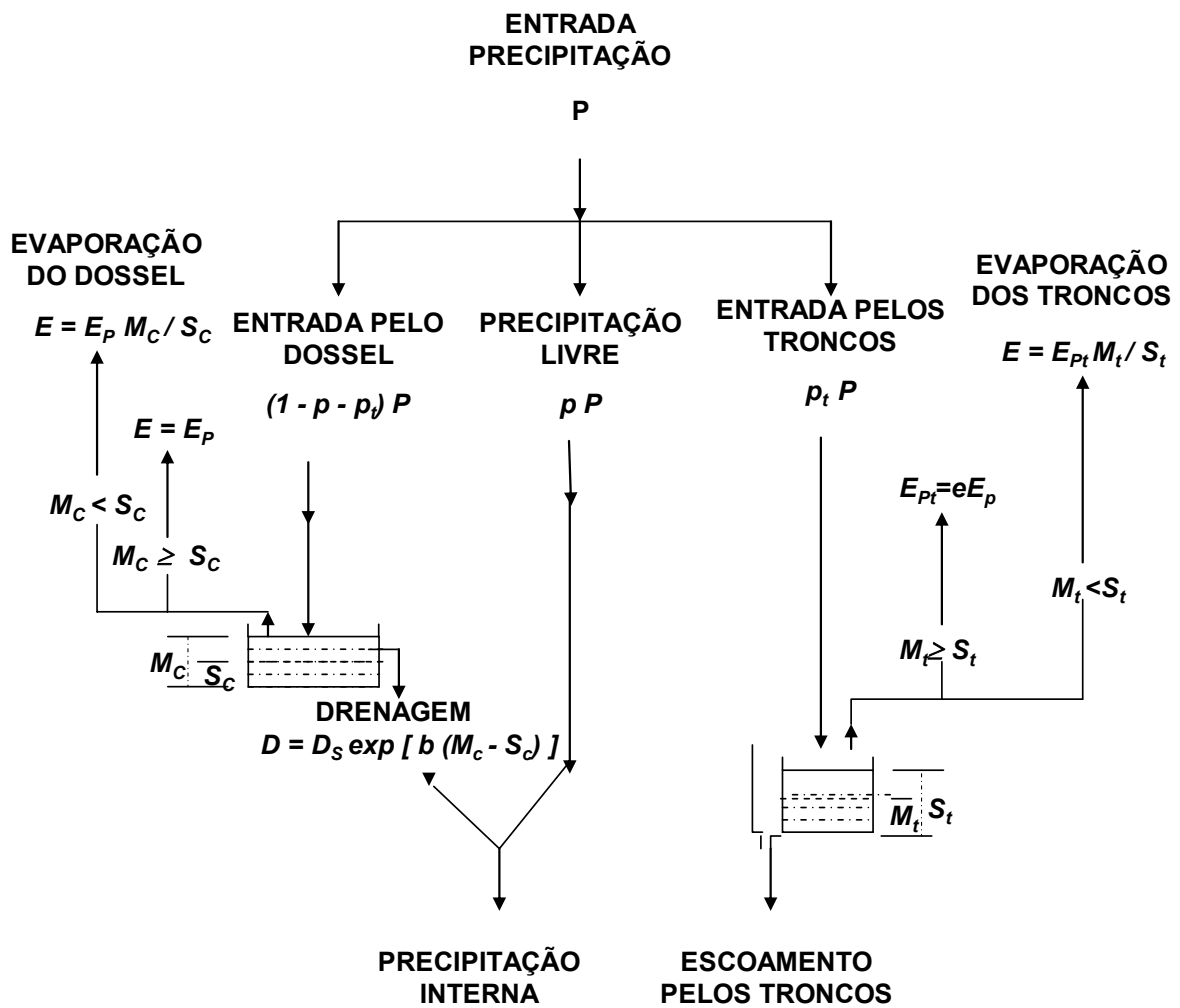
ENTRADA
PRECIPITAÇÃO

P

EVAPORAÇÃO
DO DOSSEL

$E = E_P M_C / S_C$

ENTRADA PELO
DOSSEL

$(1 - p - p_t) P$

PRECIPITAÇÃO
LIVRE

$p P$

ENTRADA PELOS
TRONCOS

$p_t P$

EVAPORAÇÃO
DOS TRONCOS

$E = E_{Pt} M_t / S_t$

$E = E_P$

$M_C < S_C$

$M_C \geq S_C$

$E_{Pt}=eE_p$

$M_t<S_t$

$M_t \geq S_t$

$M_C$

$S_C$

DRENAGEM
$D = D_S \exp [ b (M_c - S_c) ]$

$M_t$

$S_t$

PRECIPITAÇÃO
INTERNA

ESCOAMENTO
PELOS TRONCOS